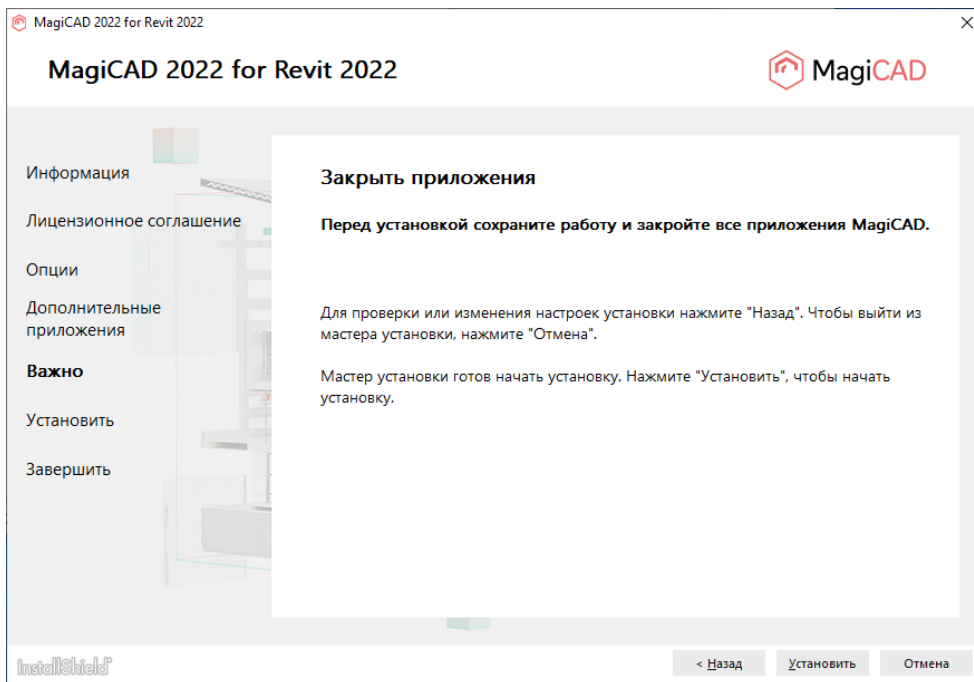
MagiCAD 2022 for Revit 2022

MagiCAD 2022 for Revit 2022

MagiCAD

Информация

Лицензионное соглашение

Опции

Дополнительные приложения

Важно

Установить

Завершить

Закрыть приложения

Перед установкой сохраните работу и закройте все приложения MagiCAD.

Для проверки или изменения настроек установки нажмите "Назад". Чтобы выйти из мастера установки, нажмите "Отмена".

Мастер установки готов начать установку. Нажмите "Установить", чтобы начать установку.

InstallShield

< Назад

Установить

Отмена